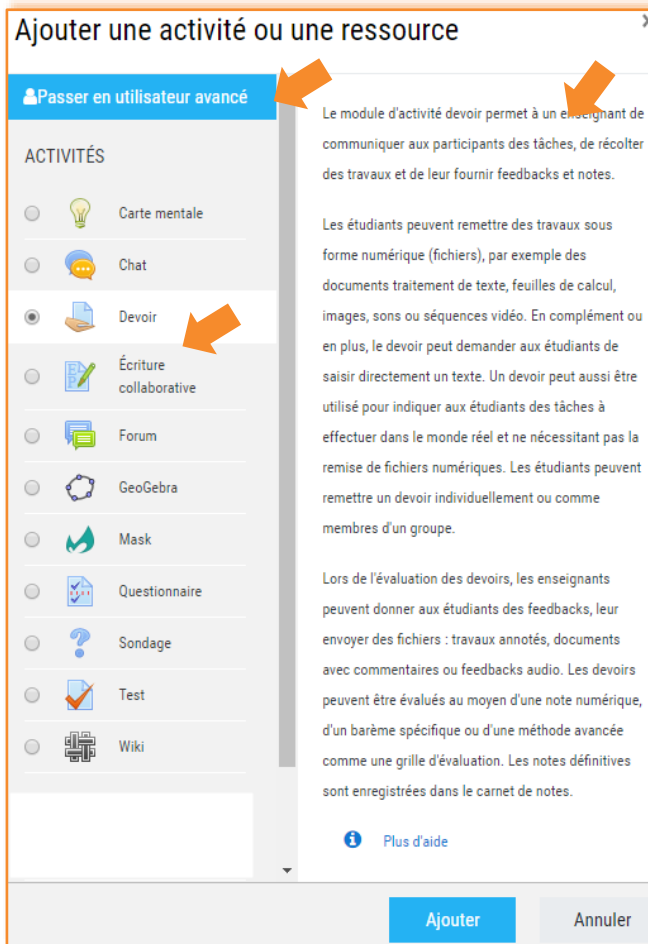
Ajouter une activité ou une ressource

Passer en utilisateur avancé

ACTIVITÉS

Carte mentale

Chat

Devoir

Écriture collaborative

Forum

GeoGebra

Mask

Questionnaire

Sondage

Test

Wiki

Le module d'activité devoir permet à un enseignant de communiquer aux participants des tâches, de récolter des travaux et de leur fournir feedbacks et notes.

Les étudiants peuvent remettre des travaux sous forme numérique (fichiers), par exemple des documents traitement de texte, feuilles de calcul, images, sons ou séquences vidéo. En complément ou en plus, le devoir peut demander aux étudiants de saisir directement un texte. Un devoir peut aussi être utilisé pour indiquer aux étudiants des tâches à effectuer dans le monde réel et ne nécessitant pas la remise de fichiers numériques. Les étudiants peuvent remettre un devoir individuellement ou comme membres d'un groupe.

Lors de l'évaluation des devoirs, les enseignants peuvent donner aux étudiants des feedbacks, leur envoyer des fichiers : travaux annotés, documents avec commentaires ou feedbacks audio. Les devoirs peuvent être évalués au moyen d'une note numérique, d'un barème spécifique ou d'une méthode avancée comme une grille d'évaluation. Les notes définitives sont enregistrées dans le carnet de notes.

Plus d'aide

Ajouter

Annuler